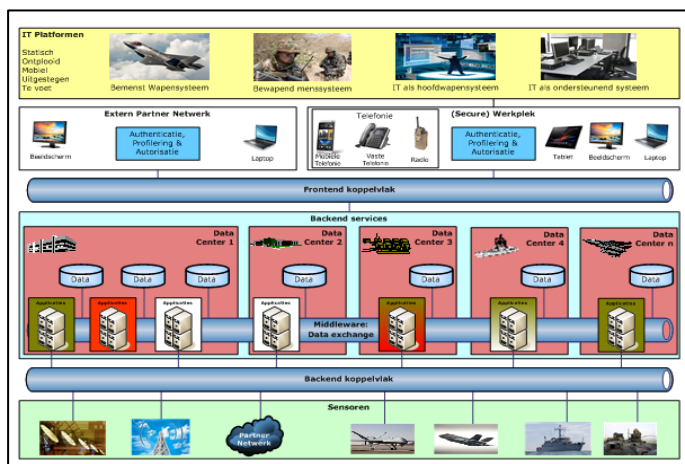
IT Platformen
Statisch
Ontplooid
Mobiel
Uitgestegen
Te voet

Bemenst Wapensysteem
Bewapend menssysteem
IT als hoofdwapensysteem
IT als ondersteunend systeem

Extern Partner Netwerk
Beeldscherm
Authenticatie, Profilering & Autorisatie
Laptop

Telefonie
Mobiele Telefonie
Vaste Telefonie
Radio

(Secure) Werkplek
Authenticatie, Profilering & Autorisatie
Tablet
Beeldscherm
Laptop

Frontend koppelvlak

Backend services
Data Center 1
Data Center 2
Data Center 3
Data Center 4
Data Center n
Data
Data
Data
Data
Data
Data
Data
Applicaties
Applicaties
Applicaties
Applicaties
Applicaties
Applicaties
Applicaties
Middleware: Data exchange

Backend koppelvlak

Sensoren
Partner Netwerk